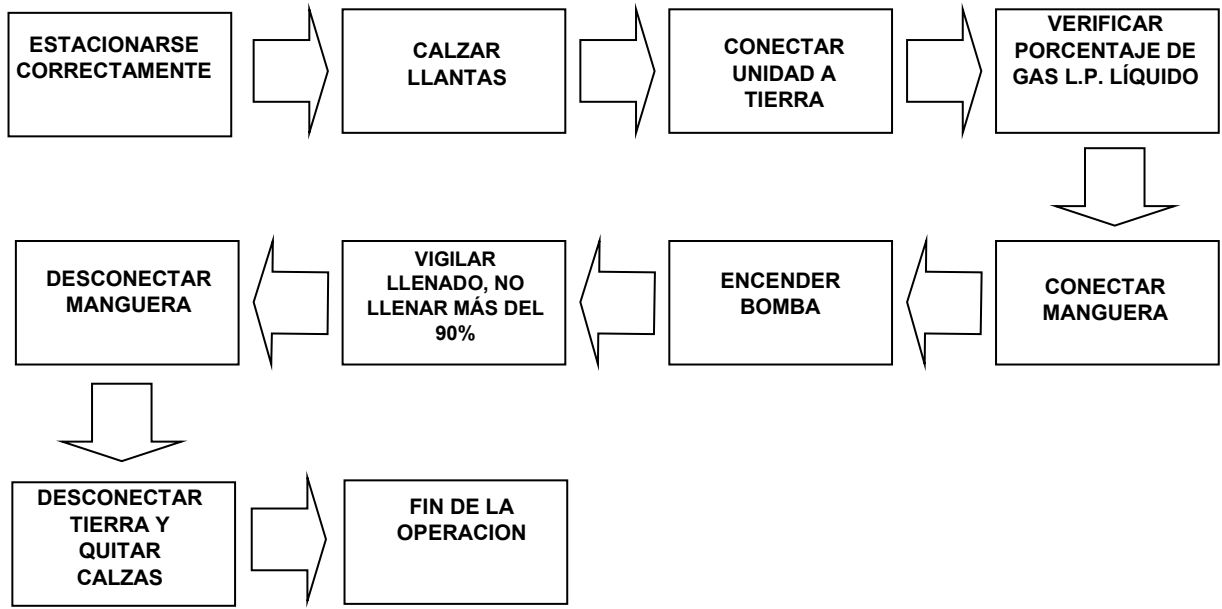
ESTACIONARSE CORRECTAMENTE

CALZAR LLANTAS

CONECTAR UNIDAD A TIERRA

VERIFICAR PORCENTAJE DE GAS L.P. LÍQUIDO

CONECTAR MANGUERA

ENCENDER BOMBA

VIGILAR LLENADO, NO LLENAR MÁS DEL 90%

DESCONECTAR MANGUERA

DESCONECTAR TIERRA Y QUITAR CALZAS

FIN DE LA OPERACION